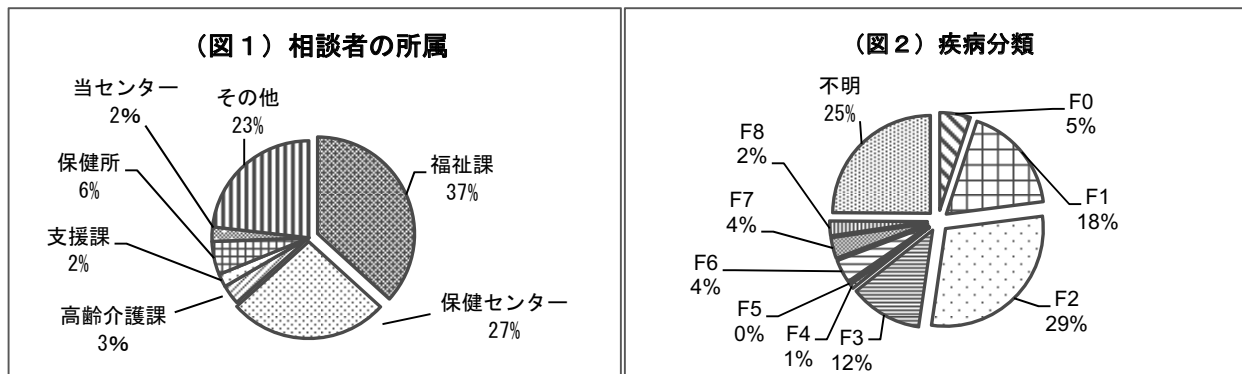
（図１）相談者の所属

当センター
2%

その他
23%

保健所
6%

支援課
2%

高齢介護課
3%

福祉課
37%

保健センター
27%

（図２）疾病分類

不明
25%

F0
5%

F8
2%

F7
4%

F6
4%

F5
0%

F4
1%

F3
12%

F2
29%

F1
18%